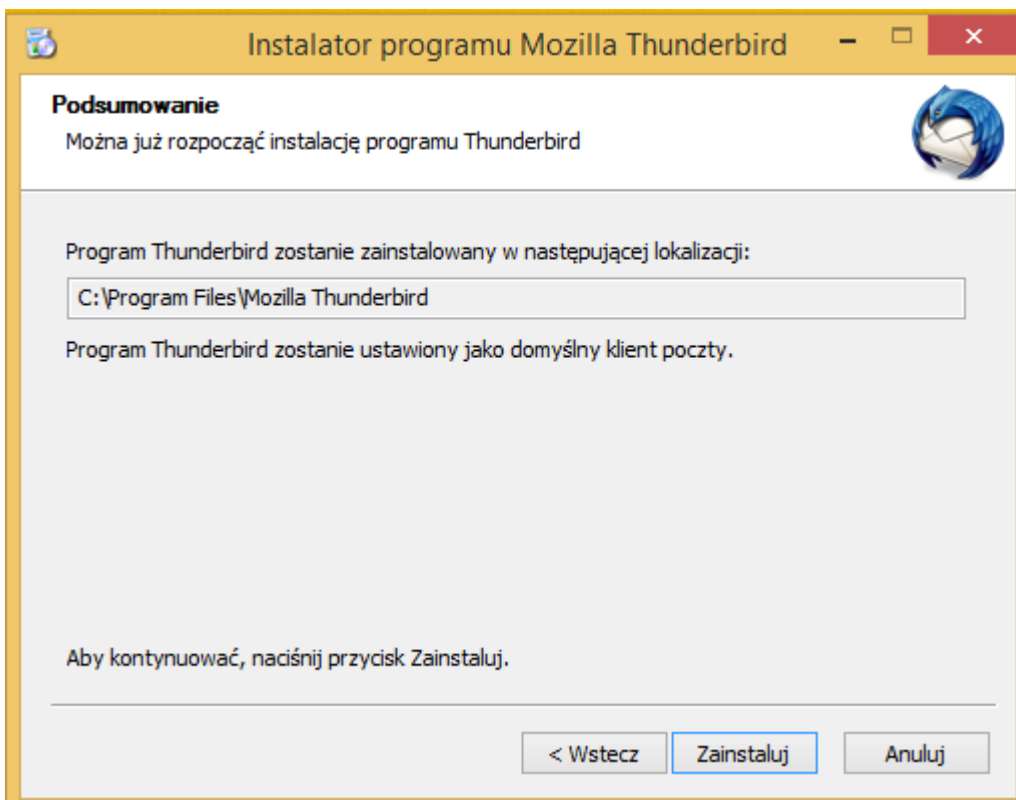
Instalator programu Mozilla Thunderbird

Podsumowanie

Można już rozpocząć instalację programu Thunderbird

Program Thunderbird zostanie zainstalowany w następującej lokalizacji:

C:\Program Files\Mozilla Thunderbird

Program Thunderbird zostanie ustawiony jako domyślny klient poczty.

Aby kontynuować, naciśnij przycisk Zainstaluj.

< Wstecz

Zainstaluj

Anuluj